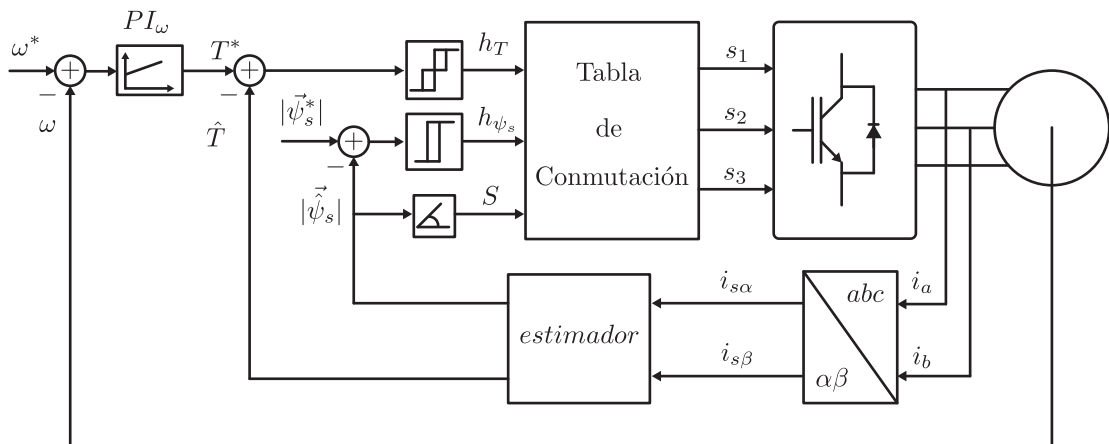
$\omega^*$

$-$

$\omega$

$PI_\omega$

$T^*$

$-$

$\hat{T}$

$h_T$

$|\vec{\psi}_s^*|$

$-$

$h_{\psi_s}$

$|\hat{\vec{\psi}}_s|$

$S$

Tabla de Conmutación

$s_1$

$s_2$

$s_3$

$i_{s\alpha}$

$i_{s\beta}$

$estimador$

$abc$

$\alpha\beta$

$i_a$

$i_b$